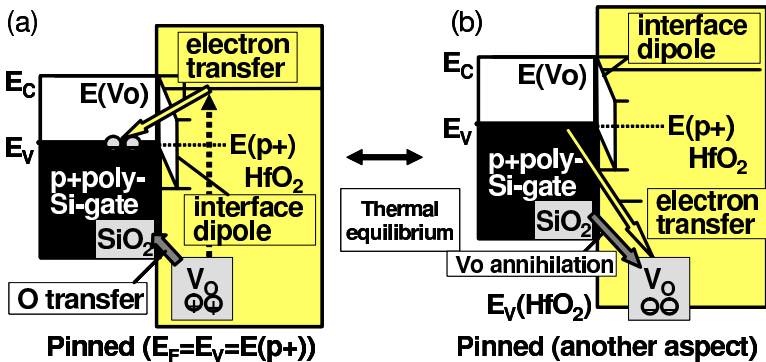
(a)

electron transfer

$E_C$

E(Vo)

$E_V$

E(p+)

p+poly-Si-gate

$HfO_2$

interface dipole

$SiO_2$

$V_O$

O transfer

Pinned ($E_F$=$E_V$=E(p+))

(b)

interface dipole

$E_C$

E(Vo)

$E_V$

E(p+)

p+poly-Si-gate

$HfO_2$

Thermal equilibrium

$SiO_2$

electron transfer

Vo annihilation

$V_O$

$E_V(HfO_2)$

Pinned (another aspect)